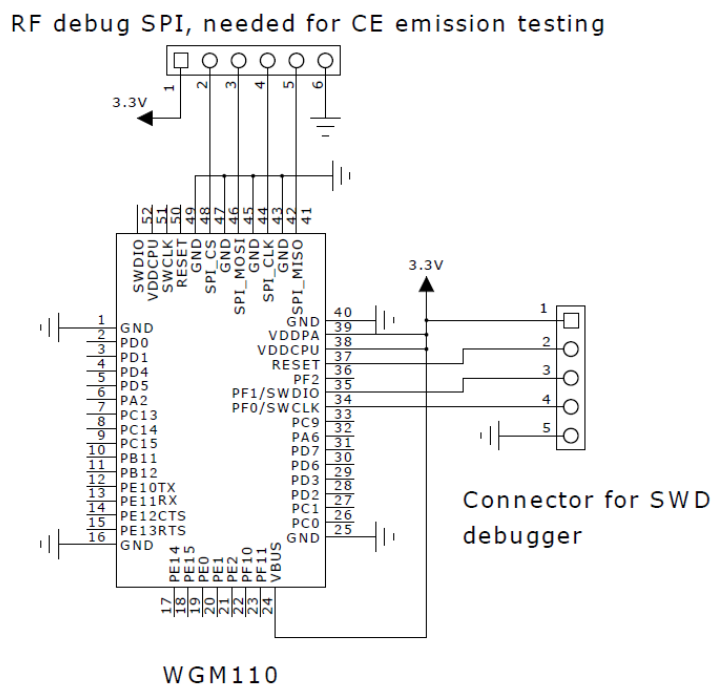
RF debug SPI, needed for CE emission testing

1 2 3 4 5 6

3.3V

52 51 50 49 48 47 46 45 44 43 42 41

SWDIO VDDCPU SWCLK RESET GND SPI_CS GND SPI_MOSI GND SPI_CLK GND SPI_MISO

3.3V

1 GND
2 PD0
3 PD1
4 PD4
5 PD5
6 PA2
7 PC13
8 PC14
9 PC15
10 PB11
11 PB12
12 PE10TX
13 PE11RX
14 PE12CTS
15 PE13RTS
16 GND

GND 40
VDDPA 39
VDDCPU 38
RESET 37
PF2 36
PF1/SWDIO 35
PF0/SWCLK 34
PC9 33
PA6 32
PD7 31
PD6 30
PD3 29
PD2 28
PC1 27
PC0 26
GND 25

PE14 PE15 PE0 PE1 PE2 PF10 PF11 VBUS

17 18 19 20 21 22 23 24

1
2
3
4
5

Connector for SWD debugger

WGM110